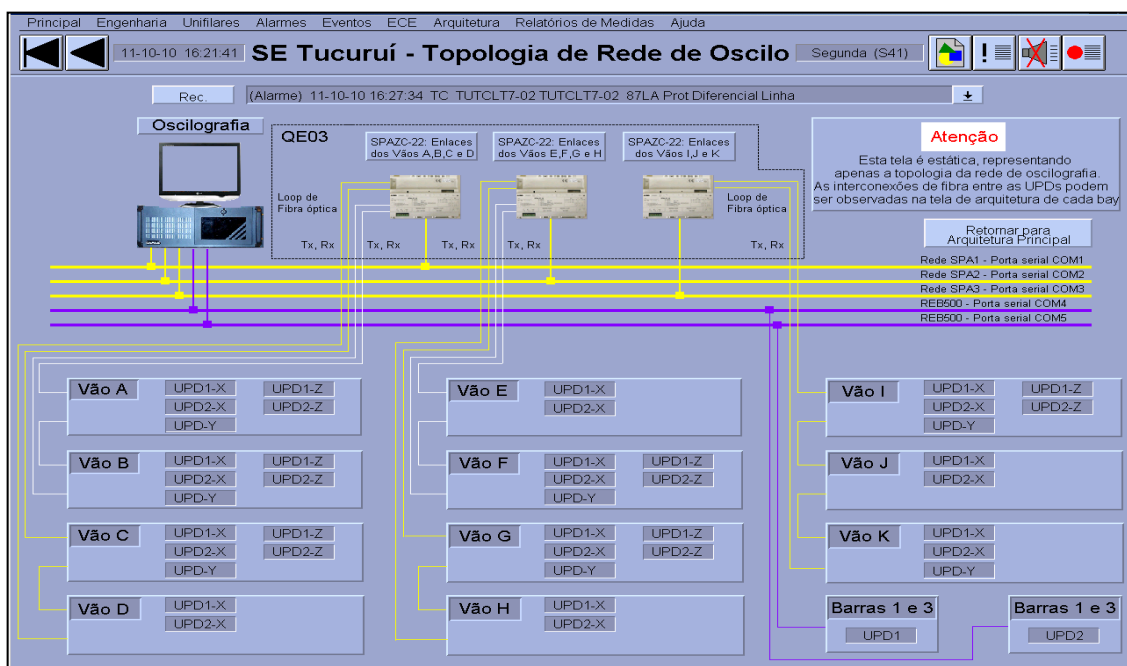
Principal Engenharia Unifilares Alarmes Eventos ECE Arquitetura Relatórios de Medidas Ajuda

11-10-10 16:21:41 SE Tucuruí - Topologia de Rede de Oscilo Segunda (S41)

Rec. (Alarme) 11-10-10 16:27:34 TC TUTCLT7-02 TUTCLT7-02 87LA Prot Diferencial Linha

Oscilografia

QE03

SPAZC-22: Enlaces dos Vãos A,B,C e D

SPAZC-22: Enlaces dos Vãos E,F,G e H

SPAZC-22: Enlaces dos Vãos I,J e K

Loop de Fibra óptica

Loop de Fibra óptica

Tx, Rx Tx, Rx Tx, Rx Tx, Rx Tx, Rx

Atenção

Esta tela é estática, representando apenas a topologia da rede de oscilografia. As interconexões de fibra entre as UPDs podem ser observadas na tela de arquitetura de cada bay

Retornar para Arquitetura Principal

Rede SPA1 - Porta serial COM1
Rede SPA2 - Porta serial COM2
Rede SPA3 - Porta serial COM3
REB500 - Porta serial COM4
REB500 - Porta serial COM5

Vão A UPD1-X UPD1-Z UPD2-X UPD2-Z UPD-Y

Vão B UPD1-X UPD1-Z UPD2-X UPD2-Z UPD-Y

Vão C UPD1-X UPD1-Z UPD2-X UPD2-Z UPD-Y

Vão D UPD1-X UPD2-X

Vão E UPD1-X UPD2-X

Vão F UPD1-X UPD1-Z UPD2-X UPD2-Z UPD-Y

Vão G UPD1-X UPD1-Z UPD2-X UPD2-Z UPD-Y

Vão H UPD1-X UPD2-X

Vão I UPD1-X UPD1-Z UPD2-X UPD2-Z UPD-Y

Vão J UPD1-X UPD2-X

Vão K UPD1-X UPD2-X UPD-Y

Barras 1 e 3 UPD1

Barras 1 e 3 UPD2